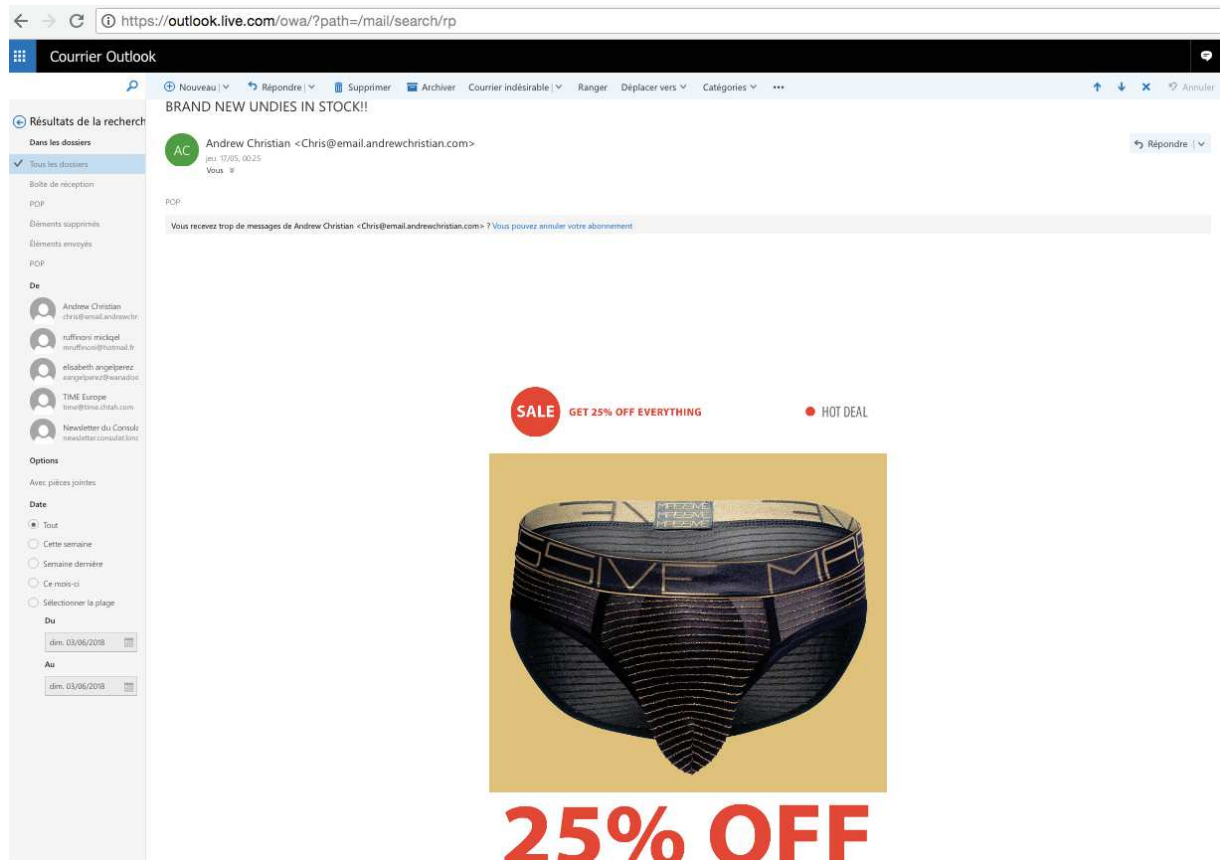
https://outlook.live.com/owa/?path=/mail/search/rp

Courrier Outlook

Nouveau | Répondre | Supprimer Archiver Courrier indésirable | Ranger Déplacer vers Catégories ••• Annuler

Résultats de la recherch

Dans les dossiers

Tous les dossiers

Boîte de réception

POP

Éléments supprimés

Éléments envoyés

POP

De

Andrew Christian
chris@email.andrewchr

ruffinoni mickqel
mruffinoni@hotmail.fr

elisabeth angelperez
eangelperez@wanadoo

TIME Europe
time@time.ctitah.com

Newsletter du Consula
newsletter.consulat.lmc

Options

Avec pièces jointes

Date

Tout

Cette semaine

Semaine dernière

Ce mois-ci

Sélectionner la plage

Du

dim. 03/06/2018

Au

dim. 03/06/2018

BRAND NEW UNDIES IN STOCK!!

AC

Andrew Christian <Chris@email.andrewchristian.com>
jeu. 17/05, 00:25
Vous

Répondre |

POP

Vous recevez trop de messages de Andrew Christian <Chris@email.andrewchristian.com> ? Vous pouvez annuler votre abonnement

SALE GET 25% OFF EVERYTHING

HOT DEAL

MASSIVE

25% OFF